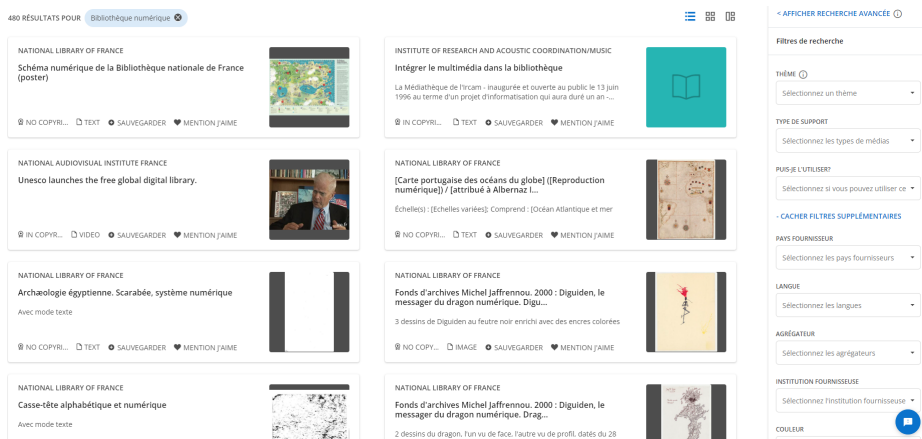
480 RÉSULTATS POUR Bibliothèque numérique

NATIONAL LIBRARY OF FRANCE
Schéma numérique de la Bibliothèque nationale de France (poster)
NO COPYRI... TEXT SAUVEGARDER MENTION J'AIME

INSTITUTE OF RESEARCH AND ACOUSTIC COORDINATION/MUSIC
Intégrer le multimédia dans la bibliothèque
La Médiathèque de l'Ircam - inaugurée et ouverte au public le 13 juin 1996 au terme d'un projet d'informatisation qui aura duré un an -...
IN COPYRI... TEXT SAUVEGARDER MENTION J'AIME

NATIONAL AUDIOVISUAL INSTITUTE FRANCE
Unesco launches the free global digital library.
IN COPYR... VIDEO SAUVEGARDER MENTION J'AIME

NATIONAL LIBRARY OF FRANCE
[Carte portugaise des océans du globe] ([Reproduction numérique]) / [attribué à Albernaz I...
Échelle(s) : [Echelles variées]; Comprend : [Océan Atlantique et mer
NO COPYRI... TEXT SAUVEGARDER MENTION J'AIME

NATIONAL LIBRARY OF FRANCE
Archæologie égyptienne. Scarabée, système numérique
Avec mode texte
NO COPYRI... TEXT SAUVEGARDER MENTION J'AIME

NATIONAL LIBRARY OF FRANCE
Fonds d'archives Michel Jaffrennou. 2000 : Diguiden, le messager du dragon numérique. Digu...
3 dessins de Diguiden au feutre noir enrichi avec des encres colorées
NO COPY... IMAGE SAUVEGARDER MENTION J'AIME

NATIONAL LIBRARY OF FRANCE
Casse-tête alphabétique et numérique
Avec mode texte

NATIONAL LIBRARY OF FRANCE
Fonds d'archives Michel Jaffrennou. 2000 : Diguiden, le messager du dragon numérique. Drag...
2 dessins du dragon, l'un vu de face, l'autre vu de profil, datés du 28

< AFFICHER RECHERCHE AVANCÉE
Filtres de recherche
THÈME
Sélectionnez un thème
TYPE DE SUPPORT
Sélectionnez les types de médias
PUIS-JE L'UTILISER?
Sélectionnez si vous pouvez utiliser ce
- CACHER FILTRES SUPPLÉMENTAIRES
PAYS FOURNISSEUR
Sélectionnez les pays fournisseurs
LANGUE
Sélectionnez les langues
AGRÉGATEUR
Sélectionnez les agrégateurs
INSTITUTION FOURNISSEUSE
Sélectionnez l'institution fournisseuse
COULEUR